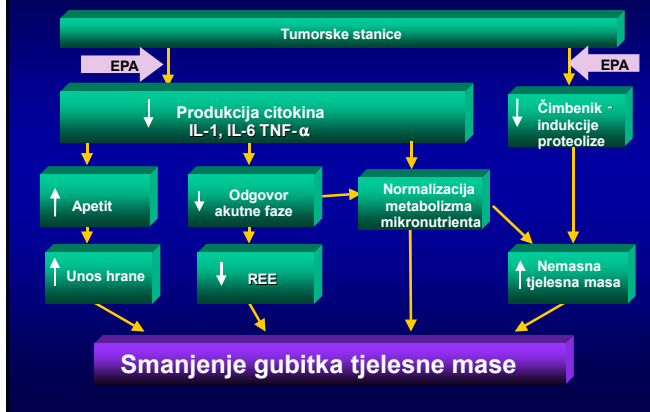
Tumorske stanice

EPA

EPA

↓ Produkcija citokina IL-1, IL-6 TNF-$\alpha$

↓ Čimbenik - indukcije proteolize

↑ Apetit

↓ Odgovor akutne faze

Normalizacija metabolizma mikronutrienta

↑ Unos hrane

↓ REE

↑ Nemasna tjelesna masa

Smanjenje gubitka tjelesne mase